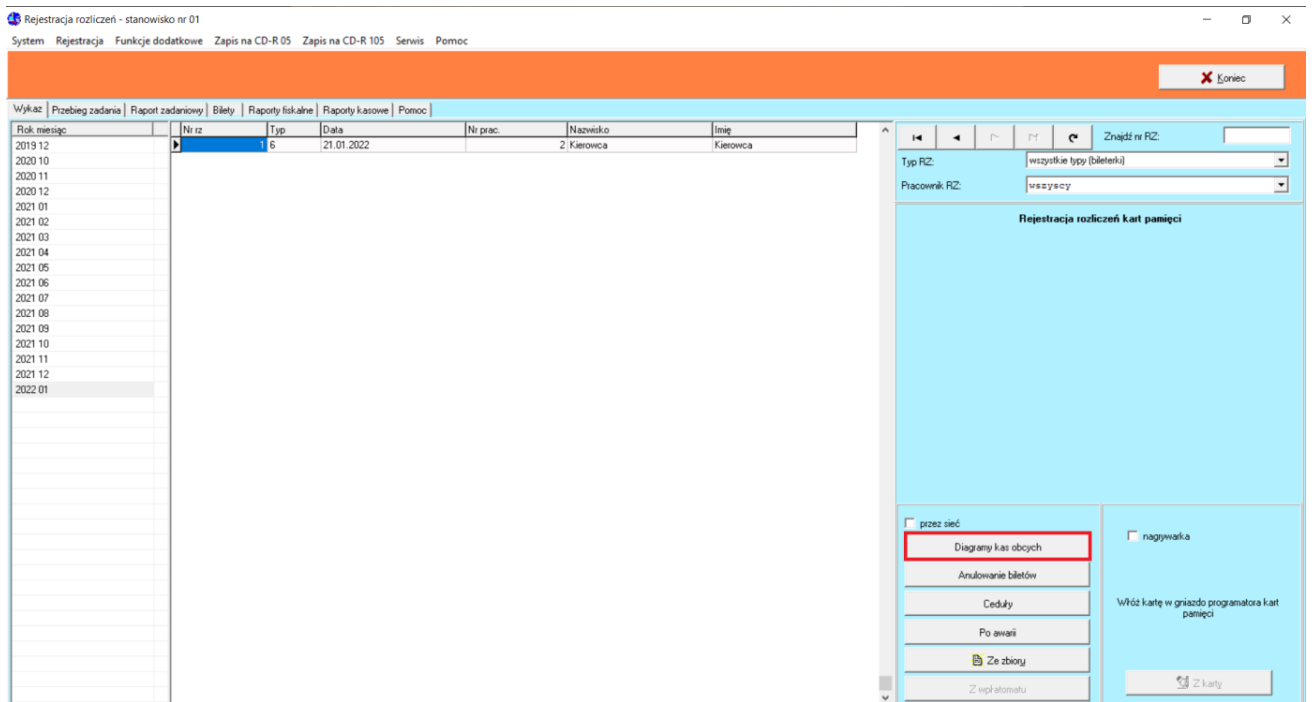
Rejestracja rozliczeń - stanowisko nr 01

System Rejestracja Funkcje dodatkowe Zapis na CD-R 05 Zapis na CD-R 105 Serwis Pomoc

Koniec

Wykaz | Przebieg zadania | Raport zadaniowy | Bilety | Raporty fiskalne | Raporty kasowe | Pomoc

| Rok miesiąc |
|---|
| 2019 12 |
| 2020 10 |
| 2020 11 |
| 2020 12 |
| 2021 01 |
| 2021 02 |
| 2021 03 |
| 2021 04 |
| 2021 05 |
| 2021 06 |
| 2021 07 |
| 2021 08 |
| 2021 09 |
| 2021 10 |
| 2021 11 |
| 2021 12 |
| 2022 01 |

| Nr rz | Typ | Data | Nr prac. | Nazwisko | Imię |
|---|---|---|---|---|---|
| 1 | 6 | 21.01.2022 | 2 | Kierowca | Kierowca |

Znajdź nr RZ:

Typ RZ: wszystkie typy (bileterki)

Pracownik RZ: wszyscy

Rejestracja rozliczeń kart pamięci

przez sieć

Diagramy kas obcych

Anulowanie biletów

Ceduły

Po awarii

Ze zbioru

Z wpłatomatu

nagrywarka

Włóż kartę w gniazdo programatora kart pamięci

Z karty